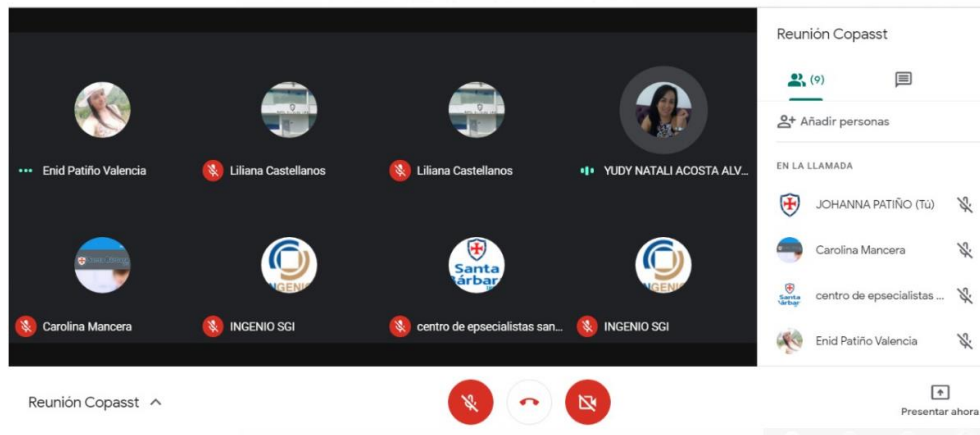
Enid Patiño Valencia

Liliana Castellanos

Liliana Castellanos

YUDY NATALI ACOSTA ALV...

Carolina Mancera

INGENIO

INGENIO SGI

Santa Bárbar

centro de epsecialistas san...

INGENIO

INGENIO SGI

Reunión Copasst

(9)

Añadir personas

EN LA LLAMADA

JOHANNA PATIÑO (Tú)

Carolina Mancera

centro de epsecialistas ...

Enid Patiño Valencia

Reunión Copasst

Presentar ahora